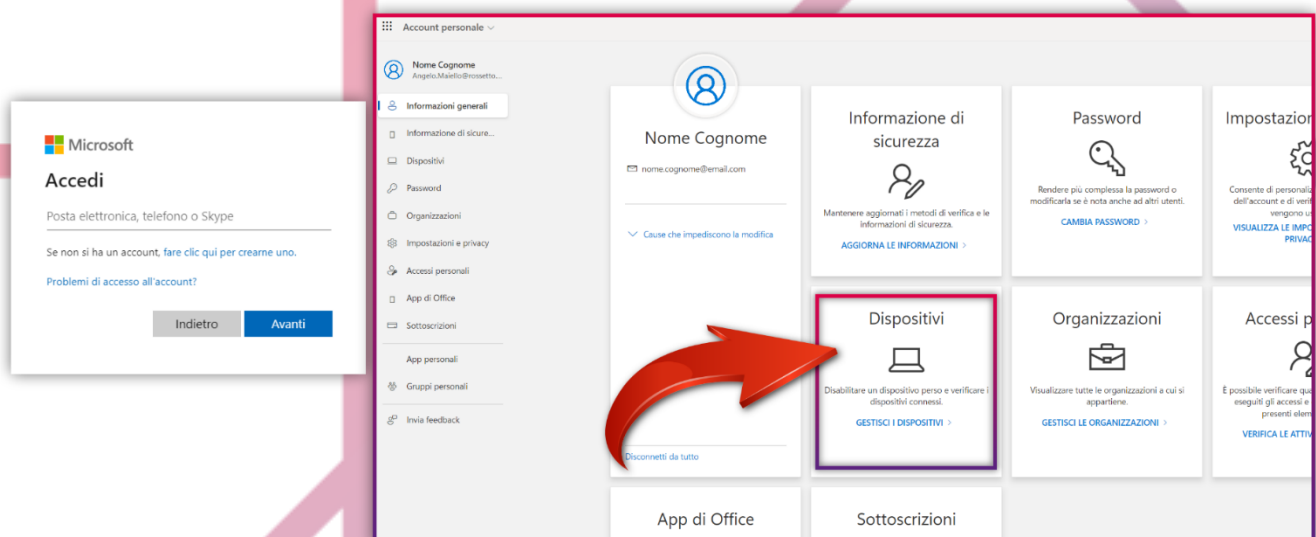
Microsoft

Accedi

Posta elettronica, telefono o Skype

Se non si ha un account, fare clic qui per crearne uno.

Problemi di accesso all'account?

Indietro Avanti

Account personale

Nome Cognome
Angelo.Maiello@rossetto...

Informazioni generali
Informazione di sicure...
Dispositivi
Password
Organizzazioni
Impostazioni e privacy
Accessi personali
App di Office
Sottoscrizioni
App personali
Gruppi personali
Invia feedback

Nome Cognome

nome.cognome@email.com

Cause che impediscono la modifica

Disconnetti da tutto

Informazione di sicurezza

Mantenere aggiornati i metodi di verifica e le informazioni di sicurezza.

AGGIORNA LE INFORMAZIONI >

Password

Rendere più complessa la password o modificarla se è nota anche ad altri utenti.

CAMBIA PASSWORD >

Impostazio

Consente di personali dell'account e di verif vengono us

VISUALIZZA LE IMPO PRIVAC

Dispositivi

Disabilitare un dispositivo perso e verificare i dispositivi connessi.

GESTISCI I DISPOSITIVI >

Organizzazioni

Visualizzare tutte le organizzazioni a cui si appartiene.

GESTISCI LE ORGANIZZAZIONI >

Accessi p

È possibile verificare qua eseguiti gli accessi e presenti elem

VERIFICA LE ATTIV

App di Office

Sottoscrizioni